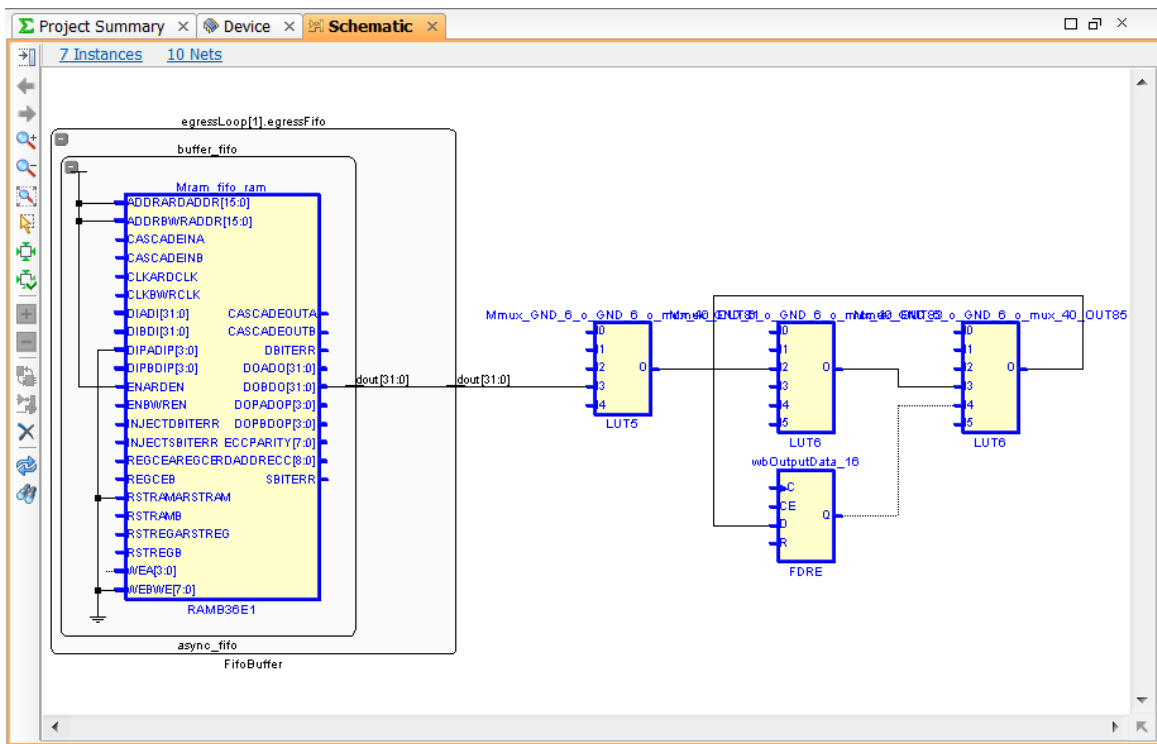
Project Summary × Device × Schematic ×

7 Instances 10 Nets

egressLoop[1].egressFifo

buffer_fifo

Mram_fifo_ram

ADDRARDADDR[15:0]
ADDRBWRADDR[15:0]
CASCADEINA
CASCADEINB
CLKARDCLK
CLKBWRCLK
DIADI[31:0]
DIBDI[31:0]
DIPADIP[3:0]
DIPBDIP[3:0]
ENARDEN
ENBWREN
INJECTDBITERR
INJECTSBITERR
REGCEAREGCE
REGCEB
RSTRAMARSTRAM
RSTRAMB
RSTREGARSTREG
RSTREGB
WEA[3:0]
WEBWE[7:0]

CASCADEOUTA
CASCADEOUTB
DBITERR
DOADO[31:0]
DOBDO[31:0]
DOPADOP[3:0]
DOPBDOP[3:0]
ECCPARITY[7:0]
RDADDRECC[8:0]
SBITERR

RAMB36E1

async_fifo

FifoBuffer

dout[31:0]
dout[31:0]

Mmux_GND_6_o_GND_6_o_mux_40_OUT31
0
1
2
3
4
O
LUT5

Mmux_GND_6_o_GND_6_o_mux_40_OUT83
0
1
2
3
4
5
O
LUT6

Mmux_GND_6_o_GND_6_o_mux_40_OUT85
0
1
2
3
4
5
O
LUT6

wbOutputData_16
C
CE
D
R
Q
FDRE